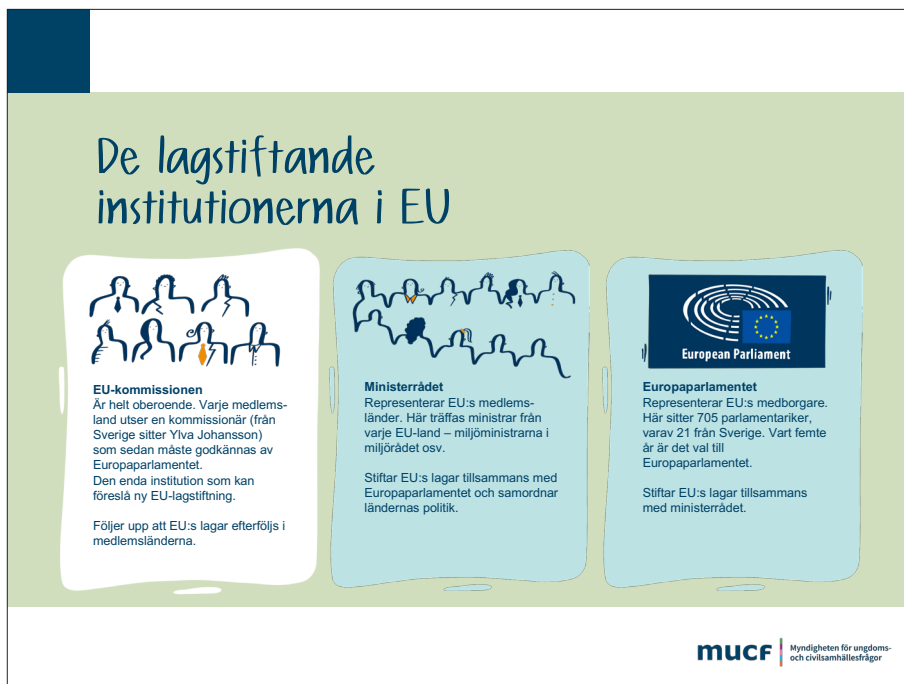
De lagstiftande institutionerna i EU

EU-kommissionen
Är helt oberoende. Varje medlemsland utser en kommissionär (från Sverige sitter Ylva Johansson) som sedan måste godkännas av Europaparlamentet.
Den enda institution som kan föreslå ny EU-lagstiftning.

Följer upp att EU:s lagar efterföljs i medlemsländerna.

Ministerrådet
Representerar EU:s medlemsländer. Här träffas ministrar från varje EU-land – miljöministrarna i miljörådet osv.

Stiftar EU:s lagar tillsammans med Europaparlamentet och samordnar ländernas politik.

European Parliament

Europaparlamentet
Representerar EU:s medborgare. Här sitter 705 parlamentariker, varav 21 från Sverige. Vart femte år är det val till Europaparlamentet.

Stiftar EU:s lagar tillsammans med ministerrådet.

mucf Myndigheten för ungdoms- och civilsamhällesfrågor